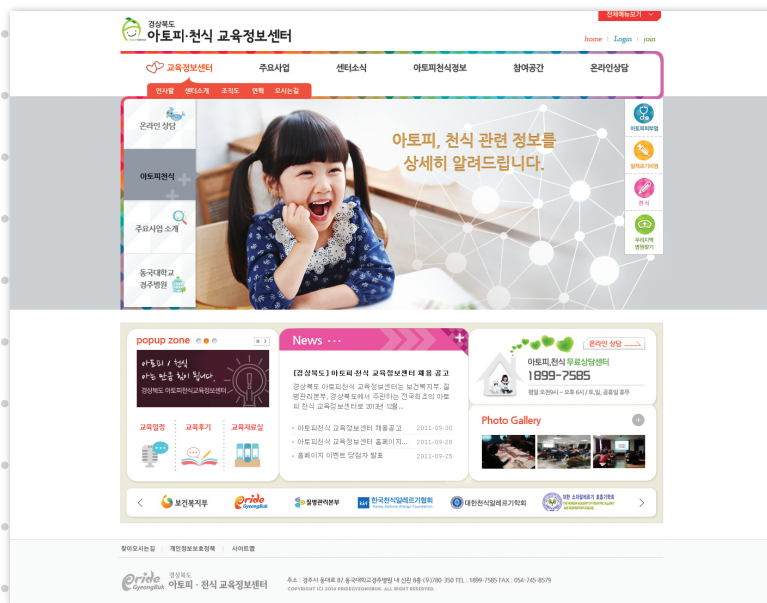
경상북도
아토피·천식 교육정보센터

전체메뉴보기

home | Login | join

교육정보센터 주요사업 센터소식 아토피천식정보 참여공간 온라인상담

인사말 센터소개 조직도 연혁 오시는길

온라인 상담

아토피천식

주요사업 소개

동국대학교 경주병원

아토피, 천식 관련 정보를 상세히 알려드립니다.

아토피피부염

알레르기비염

천식

우리지역 병원찾기

popup zone

아토피 / 천식 아는 만큼 힘이 됩니다.

경상북도 아토피·천식교육정보센터

교육일정 교육후기 교육자료실

News

[경상북도] 아토피·천식 교육정보센터 채용 공고

경상북도 아토피천식 교육정보센터는 보건복지부, 질병관리본부, 경상북도에서 주관하는 전국최초의 아토피 천식 교육정보센터로 2013년 10월...

· 아토피천식 교육정보센터 채용공고 2011-09-30
· 아토피천식 교육정보센터 홈페이지... 2011-09-28
· 홈페이지 이벤트 당첨자 발표 2011-09-25

온라인 상담

아토피,천식 무료상담센터
1899-7585

평일 오전9시 ~ 오후 6시 / 토,일, 공휴일 휴무

Photo Gallery

보건복지부 Pride GyeongBuk 질병관리본부 한국천식알레르기협회 대한천식알레르기학회 대한 소아알레르기 호흡기학회

찾아오시는길 | 개인정보보호정책 | 사이트맵

Pride GyeongBuk 경상북도 아토피 · 천식 교육정보센터

주소 : 경주시 동대로 87 동국대학교경주병원 내 신관 8층 (우)780-350 TEL : 1899-7585 FAX : 054-745-8579
COPYRIGHT (C) 2014 PRIDEGYEONGBUK. ALL RIGHT RESERVED.